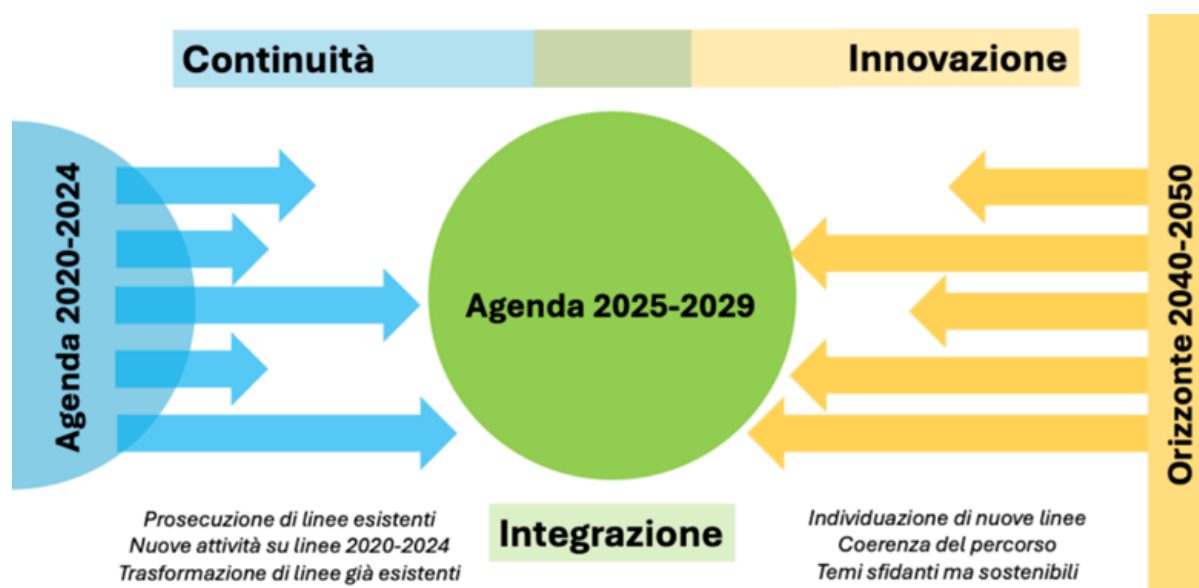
Continuità

Innovazione

Agenda 2020-2024

Agenda 2025-2029

Orizzonte 2040-2050

Prosecuzione di linee esistenti
Nuove attività su linee 2020-2024
Trasformazione di linee già esistenti

Integrazione

Individuazione di nuove linee
Coerenza del percorso
Temi sfidanti ma sostenibili